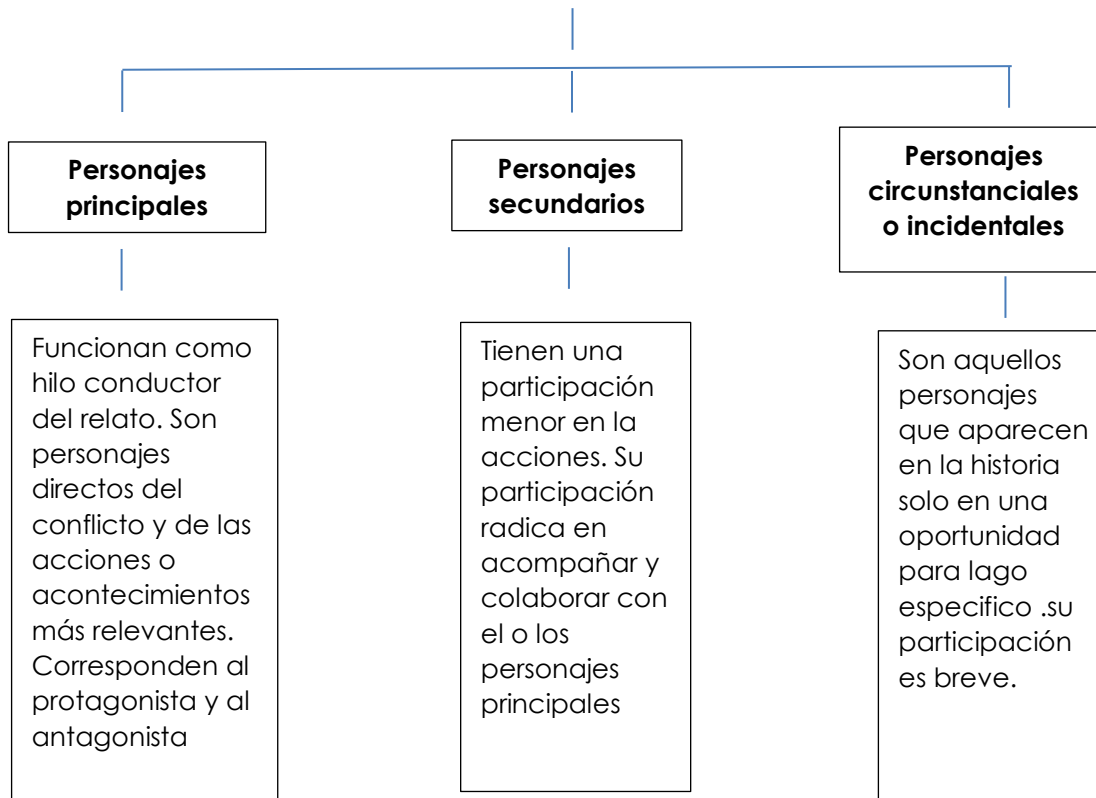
Personajes principales

Personajes secundarios

Personajes circunstanciales o incidentales

Funcionan como hilo conductor del relato. Son personajes directos del conflicto y de las acciones o acontecimientos más relevantes. Corresponden al protagonista y al antagonista

Tienen una participación menor en la acciones. Su participación radica en acompañar y colaborar con el o los personajes principales

Son aquellos personajes que aparecen en la historia solo en una oportunidad para lago especifico .su participación es breve.